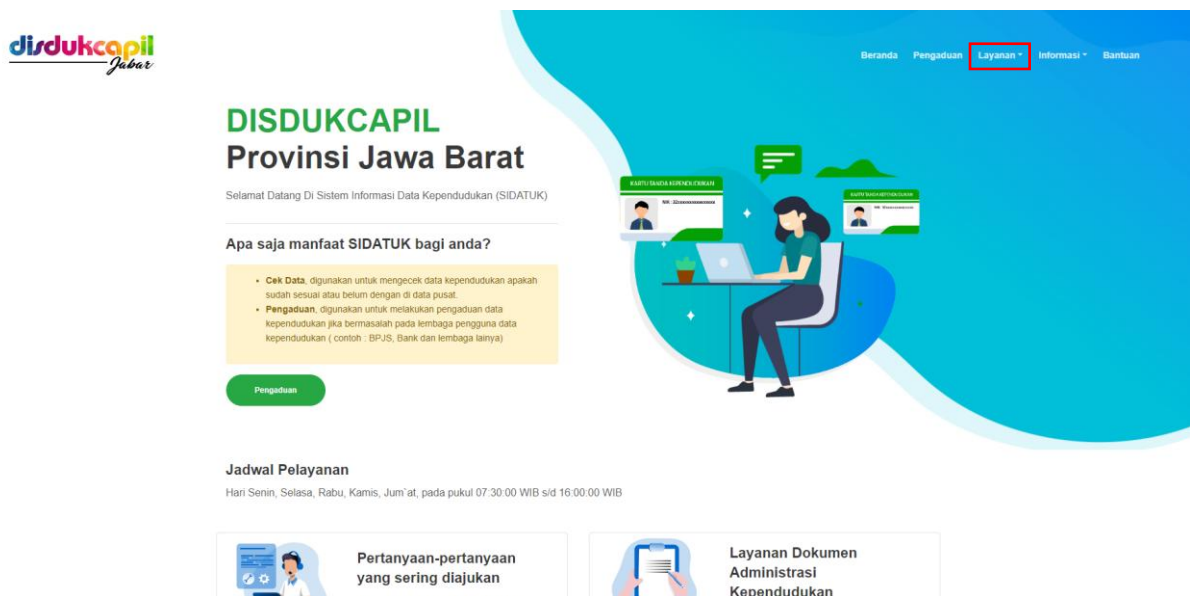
disdukcapil Jabar

Beranda Pengaduan Layanan Informasi Bantuan

DISDUKCAPIL
Provinsi Jawa Barat

Selamat Datang Di Sistem Informasi Data Kependudukan (SIDATUK)

Apa saja manfaat SIDATUK bagi anda?

- Cek Data, digunakan untuk mengecek data kependudukan apakah sudah sesuai atau belum dengan di data pusat.
- Pengaduan, digunakan untuk melakukan pengaduan data kependudukan jika bermasalah pada lembaga pengguna data kependudukan ( contoh : BPJS, Bank dan lembaga lainya)

Pengaduan

KARTU TANDA KEPENDUDUKAN
NIK: 32xxxxxxxxxxxxxx

KARTU TANDA KEPENDUDUKAN
NIK: 32xxxxxxxxxxxxxx

Jadwal Pelayanan
Hari Senin, Selasa, Rabu, Kamis, Jum`at, pada pukul 07:30:00 WIB s/d 16:00:00 WIB

Pertanyaan-pertanyaan yang sering diajukan

Layanan Dokumen Administrasi Kependudukan